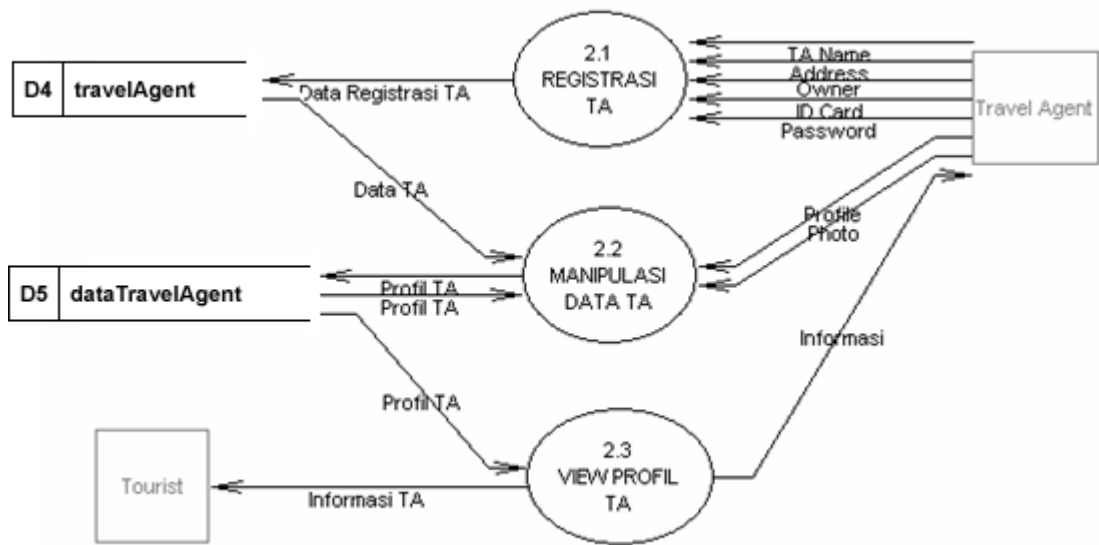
D4 travelAgent

Data Registrasi TA

2.1 REGISTRASI TA

TA Name
Address
Owner
ID Card
Password

Travel Agent

Data TA

Profile
Photo

2.2 MANIPULASI DATA TA

D5 dataTravelAgent

Profil TA
Profil TA

Informasi

Profil TA

2.3 VIEW PROFIL TA

Tourist

Informasi TA